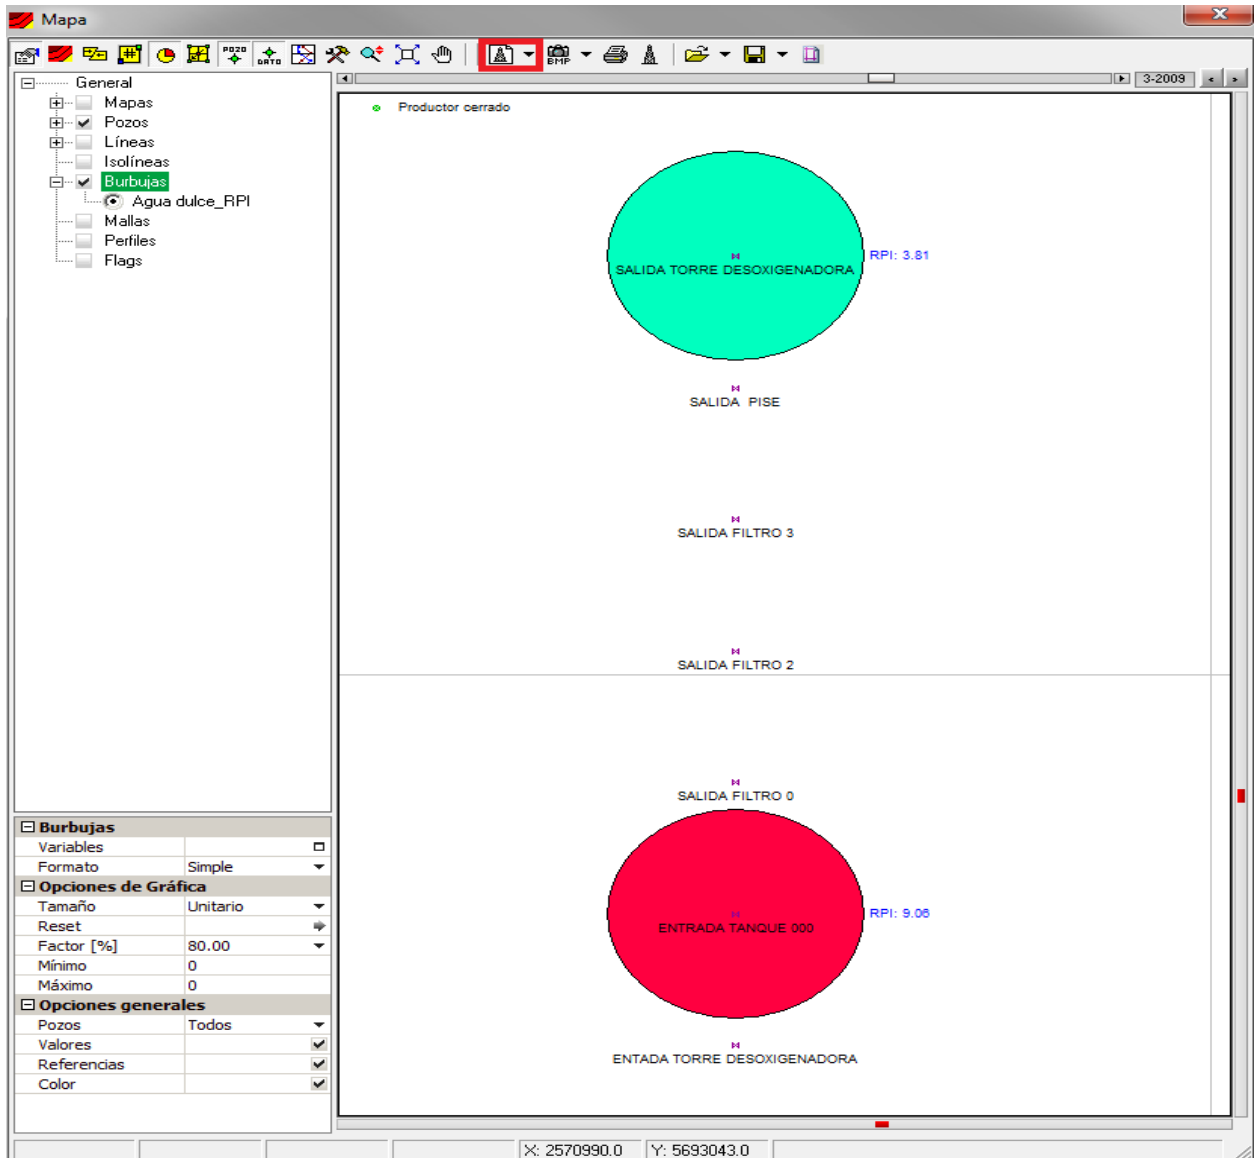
Mapa

POZO
DATO
BMP

General
Mapas
Pozos
Líneas
Isolíneas
Burbujas
Agua dulce_RPI
Mallas
Perfiles
Flags

3-2009

Productor cerrado

SALIDA TORRE DESOXIGENADORA
RPI: 3.81
SALIDA PISE
SALIDA FILTRO 3
SALIDA FILTRO 2
SALIDA FILTRO 0
ENTRADA TANQUE 000
RPI: 9.06
ENTADA TORRE DESOXIGENADORA

| Burbujas | |
|---|---|
| Variables | |
| Formato | Simple |
| **Opciones de Gráfica** | |
| Tamaño | Unitario |
| Reset | |
| Factor [%] | 80.00 |
| Mínimo | 0 |
| Máximo | 0 |
| **Opciones generales** | |
| Pozos | Todos |
| Valores | |
| Referencias | |
| Color | |

X: 2570990.0
Y: 5693043.0